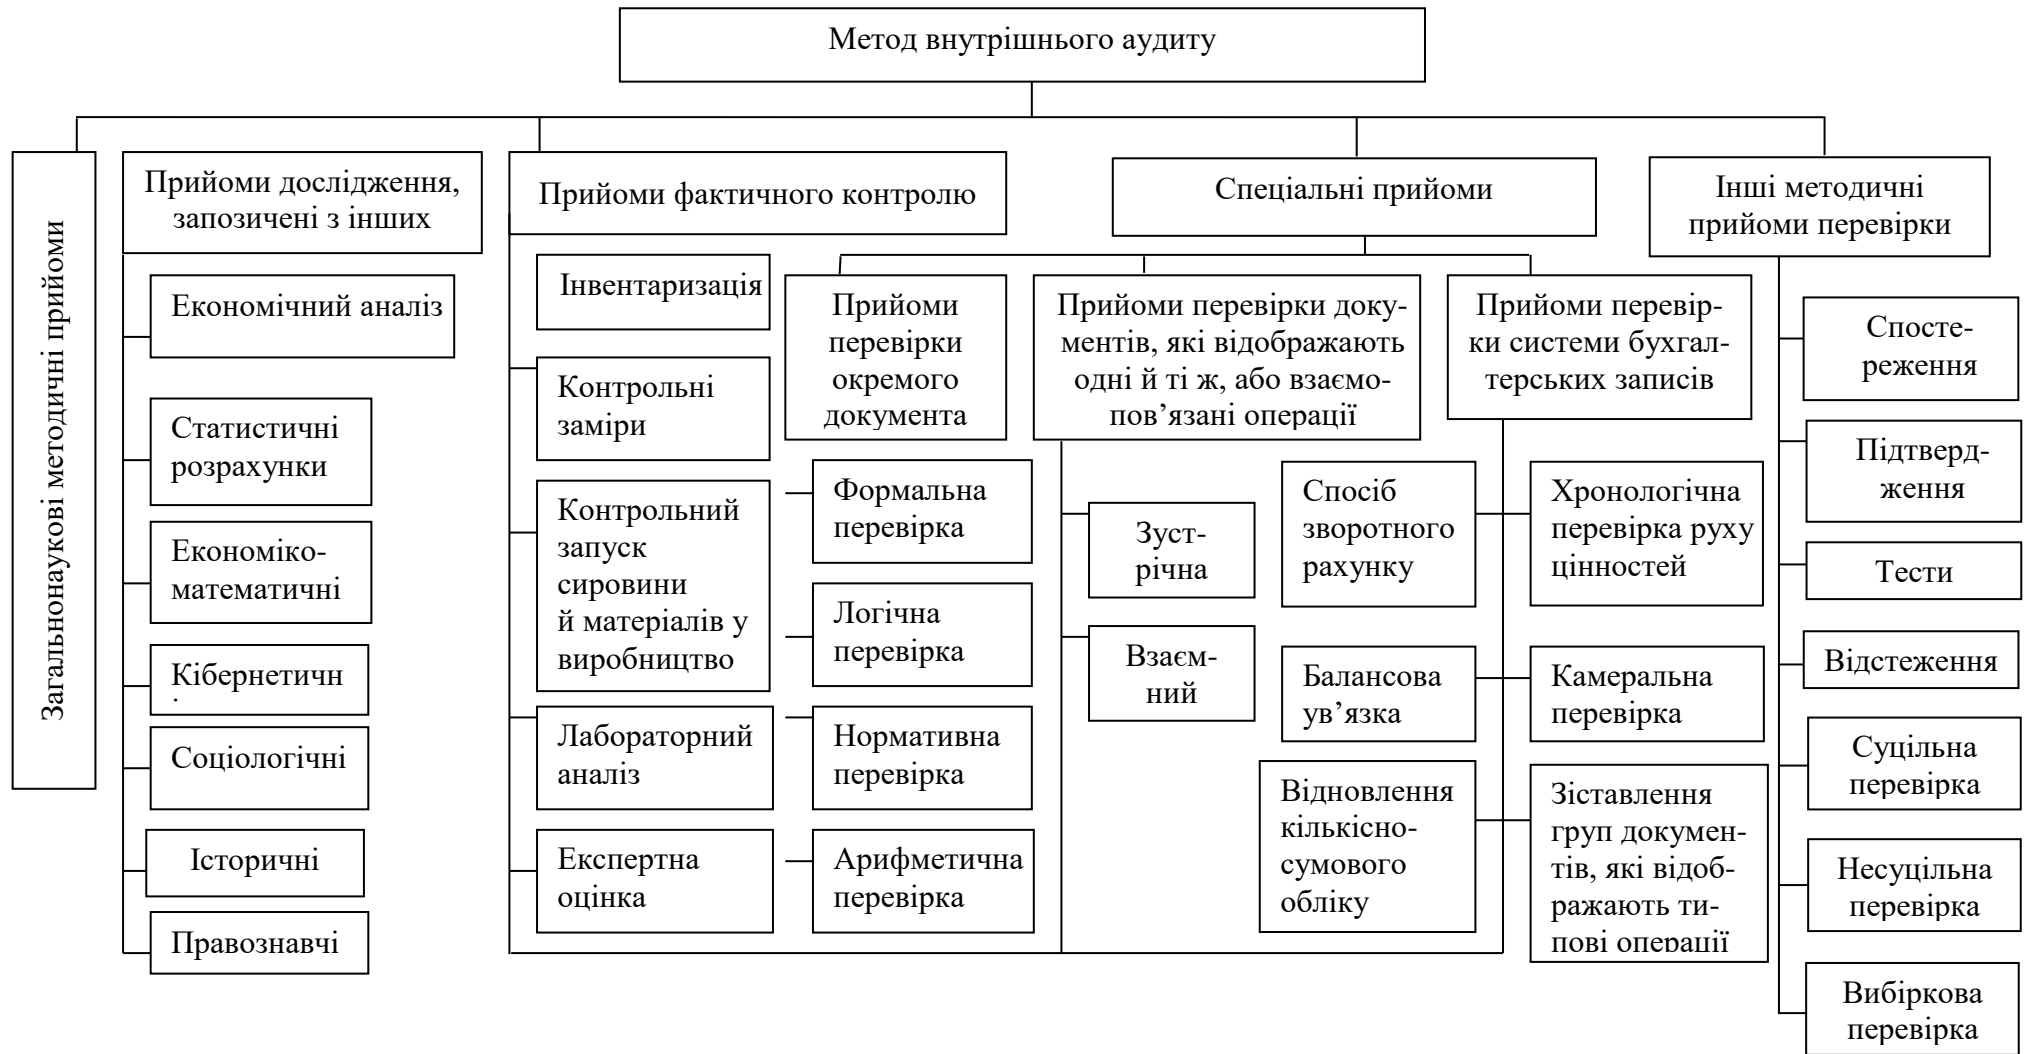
Метод внутрішнього аудиту

Загальнонаукові методичні прийоми

Прийоми дослідження, запозичені з інших

Економічний аналіз

Статистичні розрахунки

Економіко-математичні

Кібернетичн

Соціологічні

Історичні

Правознавчі

Прийоми фактичного контролю

Інвентаризація

Контрольні заміри

Контрольний запуск сировини й матеріалів у виробництво

Лабораторний аналіз

Експертна оцінка

Формальна перевірка

Логічна перевірка

Нормативна перевірка

Арифметична перевірка

Спеціальні прийоми

Прийоми перевірки окремого документа

Прийоми перевірки документів, які відображають одні й ті ж, або взаємопов'язані операції

Зустрічна

Взаємний

Спосіб зворотного рахунку

Балансова ув'язка

Відновлення кількісно-сумового обліку

Прийоми перевірки системи бухгалтерських записів

Хронологічна перевірка руху цінностей

Камеральна перевірка

Зіставлення груп документів, які відображають типові операції

Інші методичні прийоми перевірки

Спостереження

Підтвердження

Тести

Відстеження

Суцільна перевірка

Несуцільна перевірка

Вибіркова перевірка